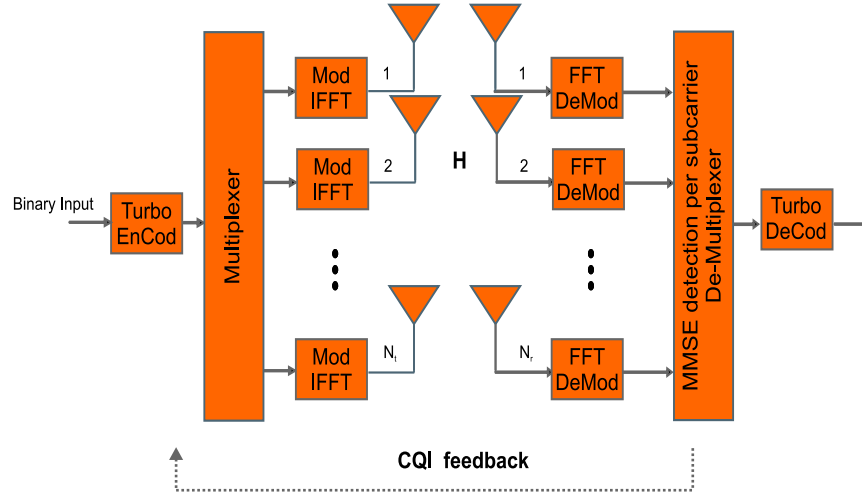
Binary Input

Turbo EnCod

Multiplexer

Mod IFFT

1

Mod IFFT

2

Mod IFFT

$N_t$

H

1

FFT DeMod

2

FFT DeMod

$N_r$

FFT DeMod

MMSE detection per subcarrier De-Multiplexer

Turbo DeCod

CQI feedback